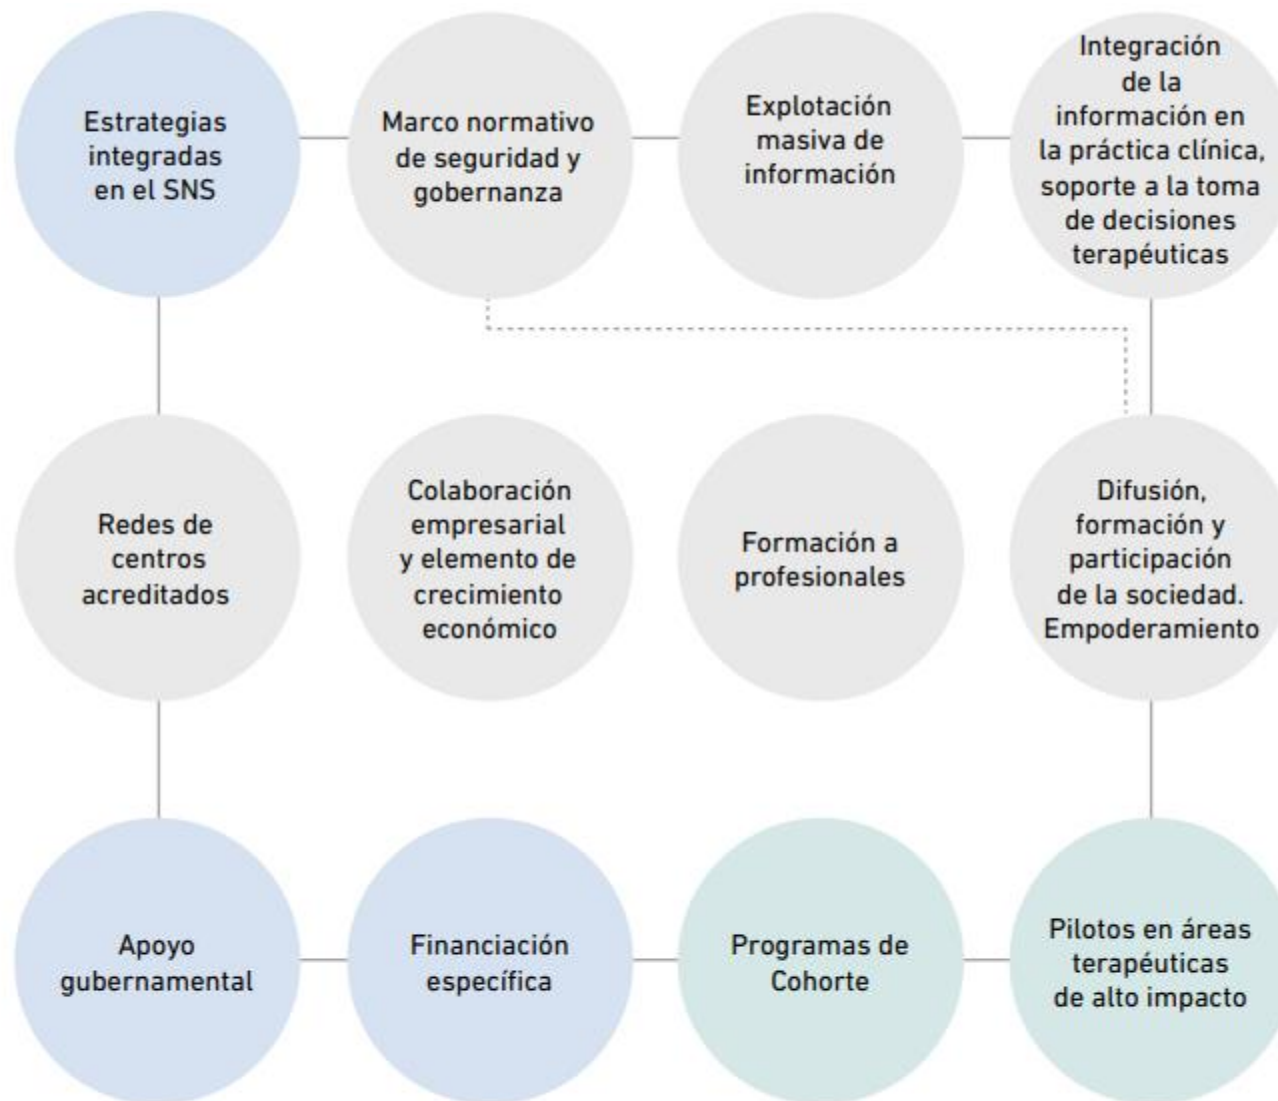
Estrategias integradas en el SNS

Marco normativo de seguridad y gobernanza

Explotación masiva de información

Integración de la información en la práctica clínica, soporte a la toma de decisiones terapéuticas

Redes de centros acreditados

Colaboración empresarial y elemento de crecimiento económico

Formación a profesionales

Difusión, formación y participación de la sociedad. Empoderamiento

Apoyo gubernamental

Financiación específica

Programas de Cohorte

Pilotos en áreas terapéuticas de alto impacto